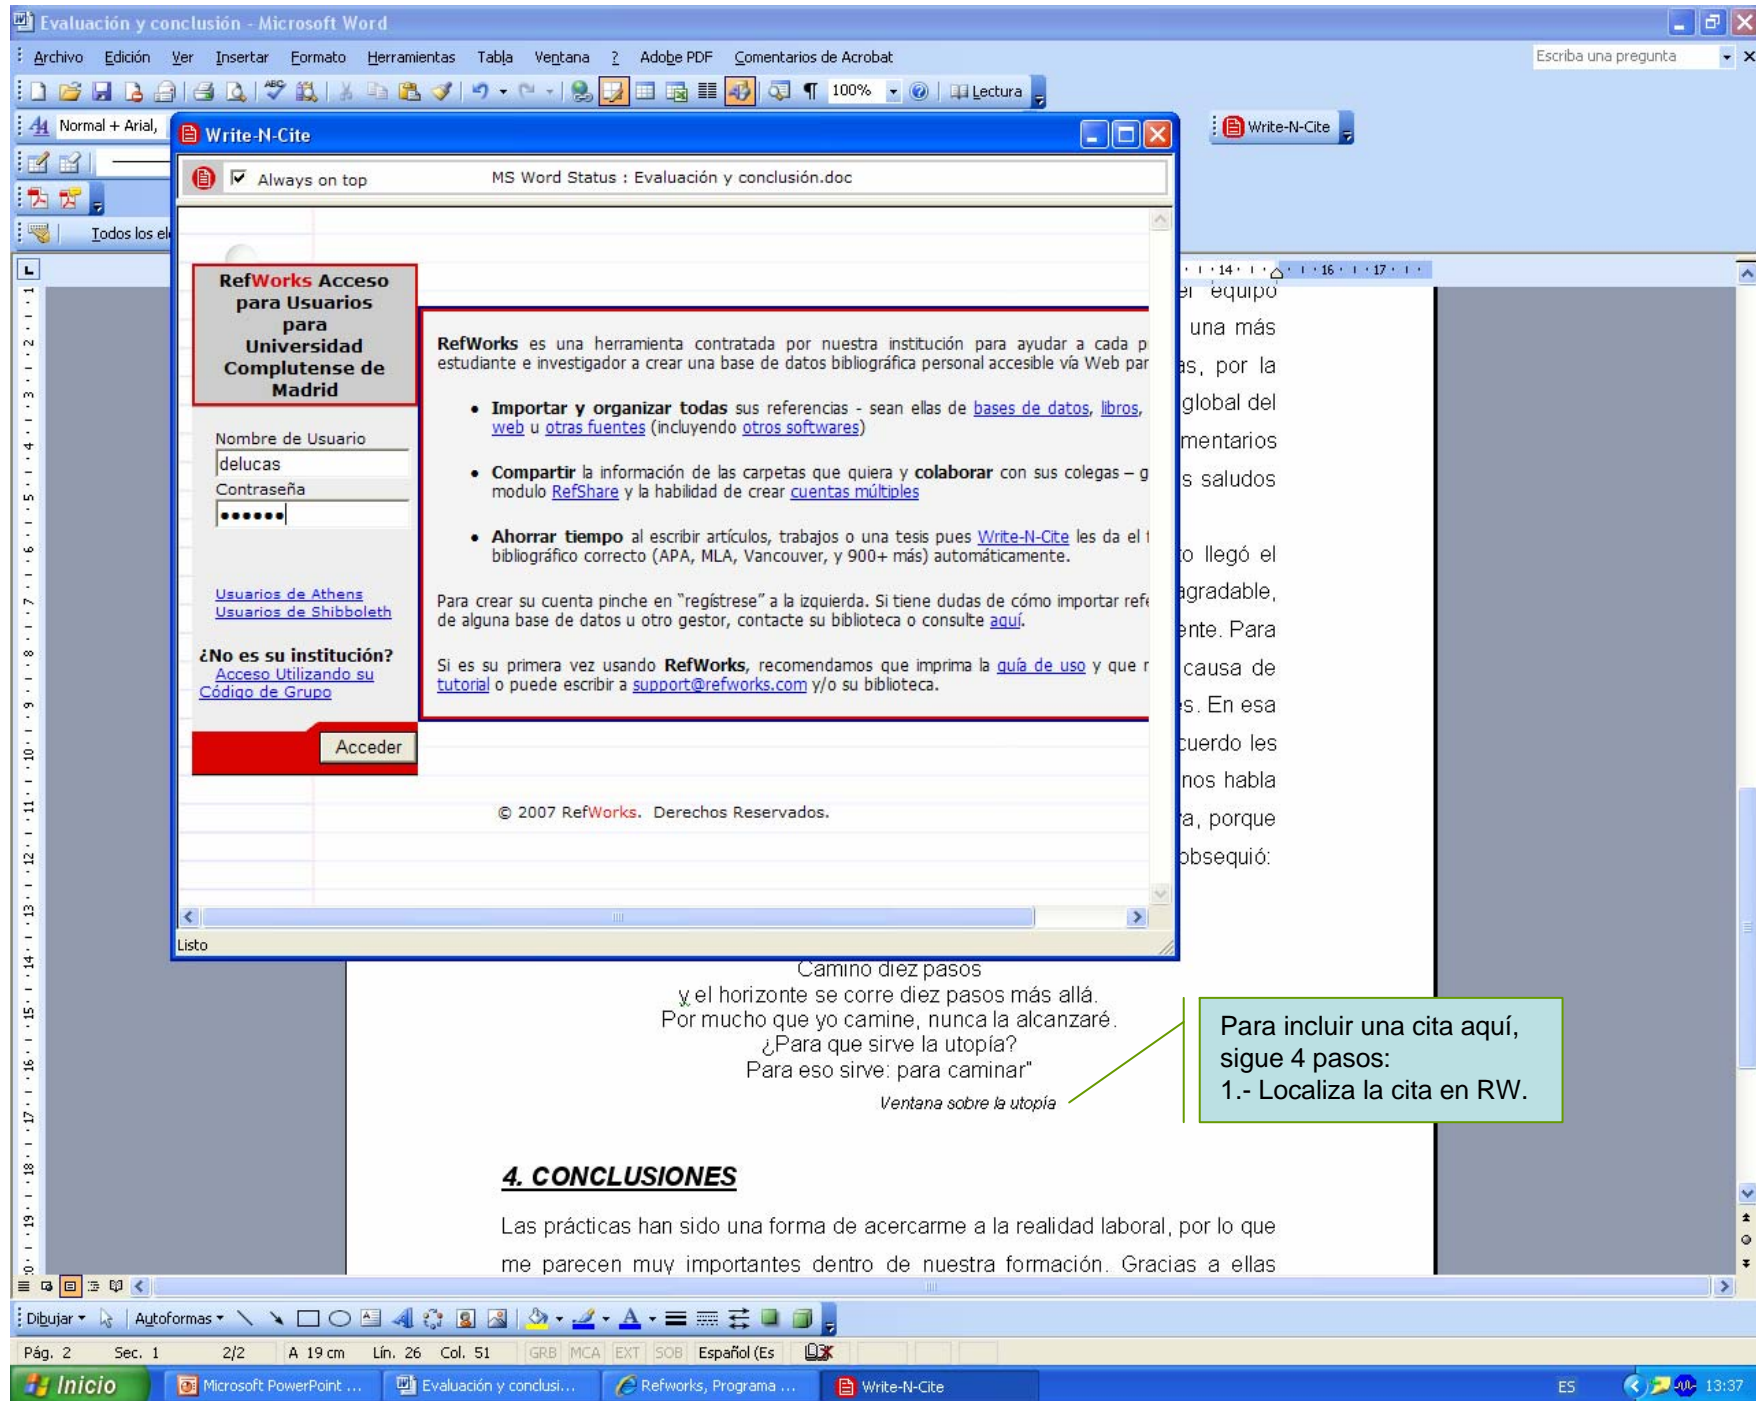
Evaluación y conclusión - Microsoft Word

Archivo Edición Ver Insertar Formato Herramientas Tabla Ventana ? Adobe PDF Comentarios de Acrobat

Escriba una pregunta

100% Lectura

Normal + Arial,

Write-N-Cite

Todos los el

Write-N-Cite

Always on top MS Word Status : Evaluación y conclusión.doc

RefWorks Acceso para Usuarios para Universidad Complutense de Madrid

Nombre de Usuario
delucas
Contraseña
••••••

Usuarios de Athens
Usuarios de Shibboleth

¿No es su institución?
Acceso Utilizando su Código de Grupo

Acceder

RefWorks es una herramienta contratada por nuestra institución para ayudar a cada p estudiante e investigador a crear una base de datos bibliográfica personal accesible vía Web par

• Importar y organizar todas sus referencias - sean ellas de bases de datos, libros, web u otras fuentes (incluyendo otros softwares)

• Compartir la información de las carpetas que quiera y colaborar con sus colegas – g modulo RefShare y la habilidad de crear cuentas múltiples

• Ahorrar tiempo al escribir artículos, trabajos o una tesis pues Write-N-Cite les da el bibliográfico correcto (APA, MLA, Vancouver, y 900+ más) automáticamente.

Para crear su cuenta pinche en "regístrese" a la izquierda. Si tiene dudas de cómo importar refe de alguna base de datos u otro gestor, contacte su biblioteca o consulte aquí.

Si es su primera vez usando RefWorks, recomendamos que imprima la guía de uso y que tutorial o puede escribir a support@refworks.com y/o su biblioteca.

© 2007 RefWorks. Derechos Reservados.

Listo

el equipo
una más
as, por la
global del
mentarios
s saludos

o llegó el
agradable,
ente. Para
causa de
s. En esa
cuerdo les
nos habla
a, porque
obsequió:

Camino diez pasos
y el horizonte se corre diez pasos más allá.
Por mucho que yo camine, nunca la alcanzaré.
¿Para que sirve la utopía?
Para eso sirve: para caminar"
Ventana sobre la utopía

Para incluir una cita aquí, sigue 4 pasos:
1.- Localiza la cita en RW.

4. CONCLUSIONES

Las prácticas han sido una forma de acercarme a la realidad laboral, por lo que me parecen muy importantes dentro de nuestra formación. Gracias a ellas

Dibujar Autoformas

Pág. 2 Sec. 1 2/2 A 19 cm Lín. 26 Col. 51 GRB MCA EXT SOB Español (Es

Inicio Microsoft PowerPoint ... Evaluación y conclusi... Refworks, Programa ... Write-N-Cite ES 13:37